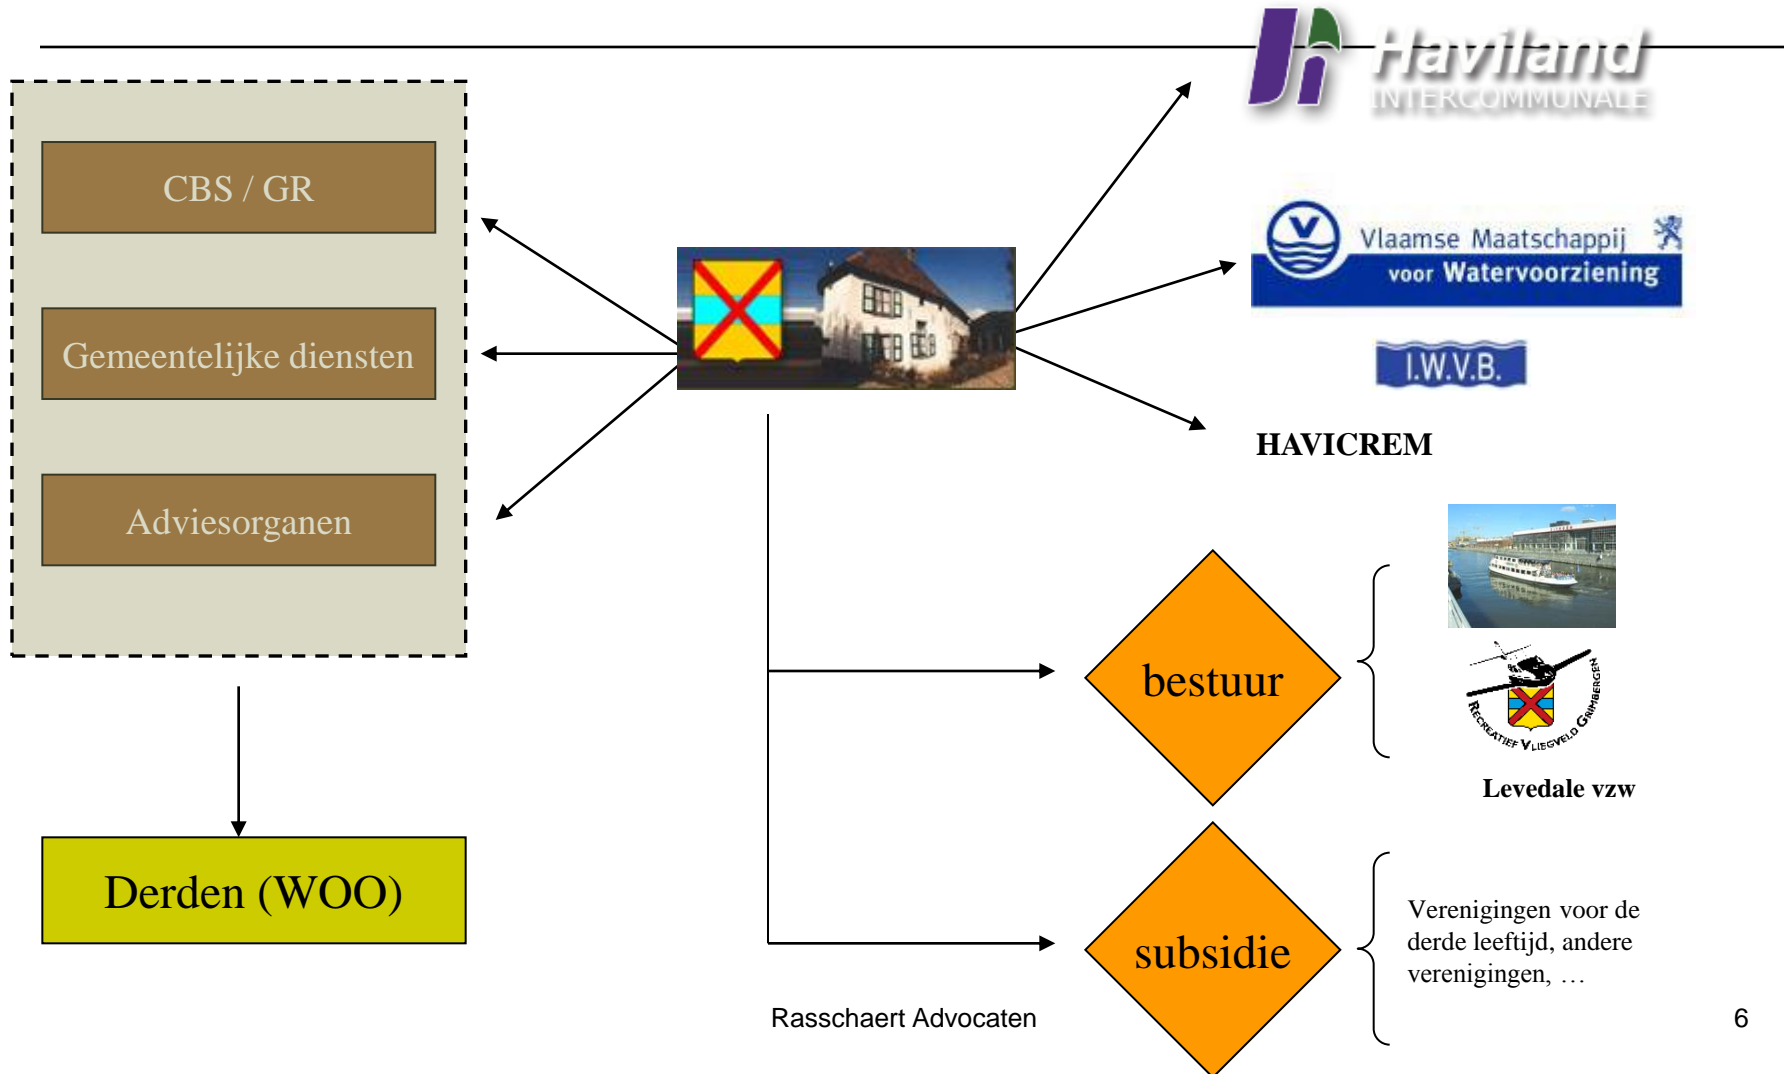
Haviland
INTERCOMMUNALE

CBS / GR

Gemeentelijke diensten

Adviesorganen

Vlaamse Maatschappij voor Watervoorziening

I.W.V.B.

HAVICREM

bestuur

Recreatief Vliegveld Grimbergen

Levedale vzw

Derden (WOO)

subsidie

Verenigingen voor de derde leeftijd, andere verenigingen, …

Rasschaert Advocaten

6